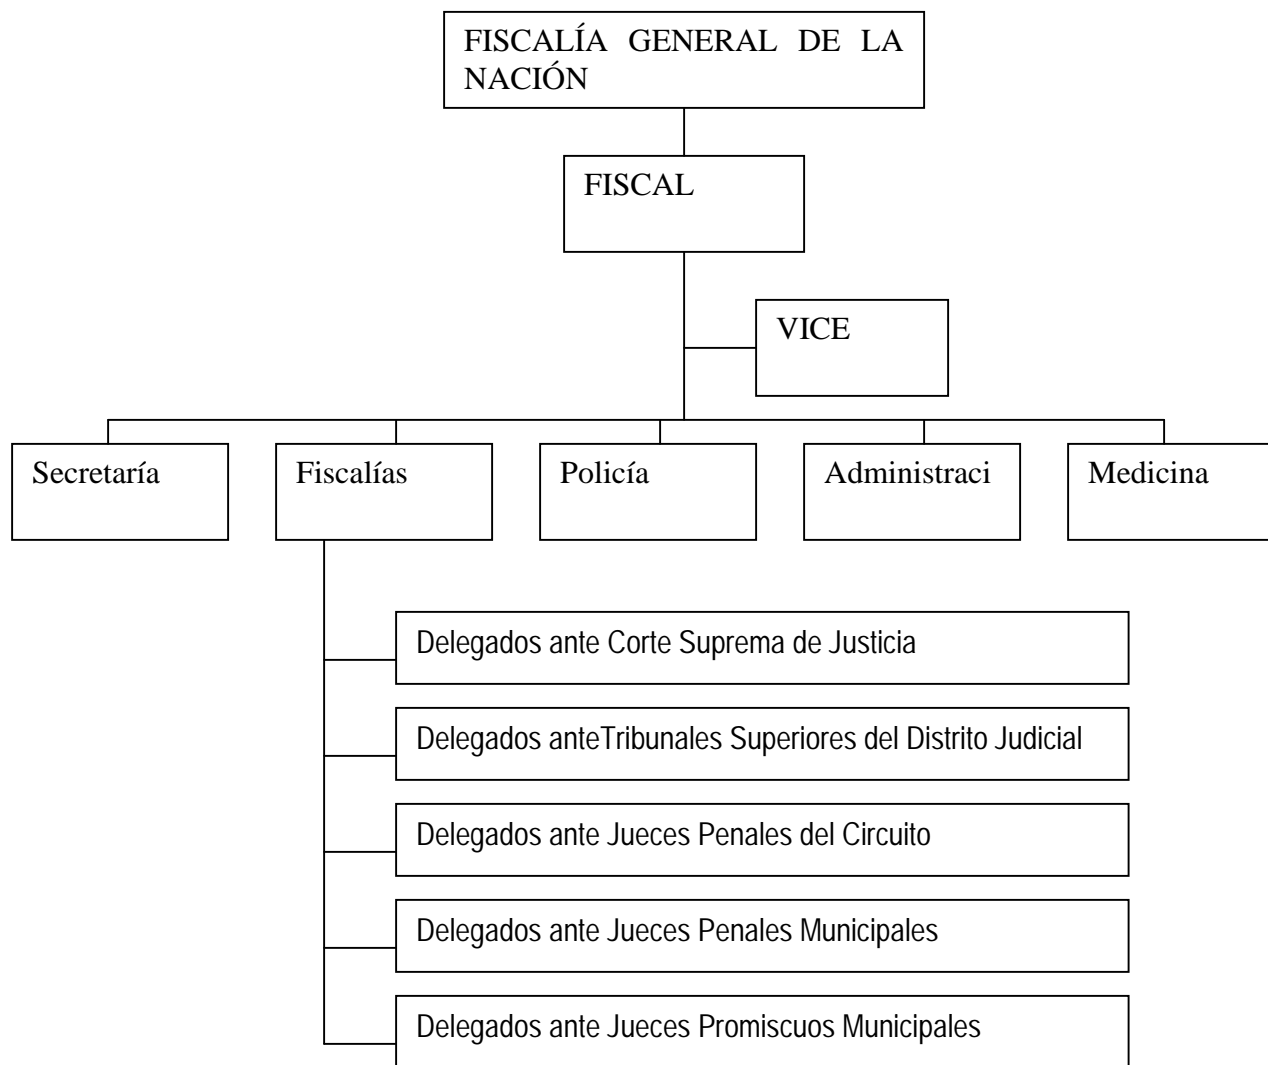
FISCALÍA GENERAL DE LA NACIÓN

FISCAL

VICE

Secretaría

Fiscalías

Policía

Administraci

Medicina

Delegados ante Corte Suprema de Justicia

Delegados anteTribunales Superiores del Distrito Judicial

Delegados ante Jueces Penales del Circuito

Delegados ante Jueces Penales Municipales

Delegados ante Jueces Promiscuos Municipales